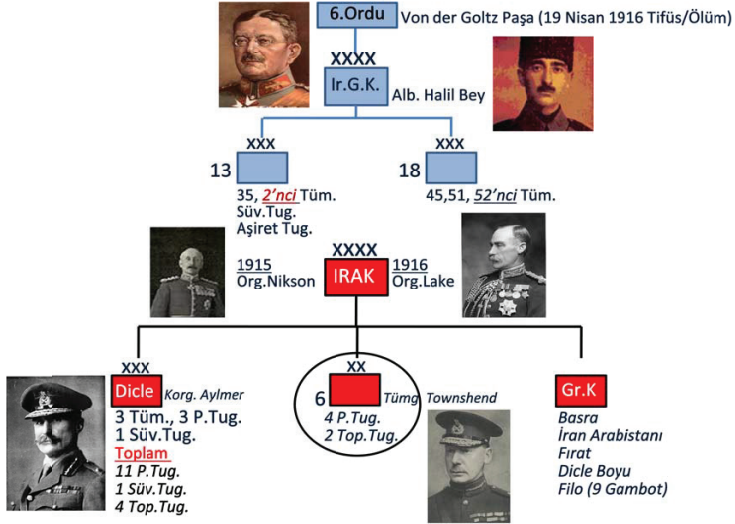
6.Ordu
Von der Goltz Paşa (19 Nisan 1916 Tifüs/Ölüm)

XXXX
Ir.G.K.
Alb. Halil Bey

XXX
13
35, 2'nci Tüm.
Süv.Tug.
Aşiret Tug.

XXX
18
45,51, 52'nci Tüm.

XXXX
1915
Org.Nikson
IRAK
1916
Org.Lake

XXX
Dicle
Korg. Aylmer
3 Tüm., 3 P.Tug.
1 Süv.Tug.
Toplam
11 P.Tug.
1 Süv.Tug.
4 Top.Tug.

XX
6
Tümg. Townshend
4 P.Tug.
2 Top.Tug.

Gr.K
Basra
İran Arabistanı
Fırat
Dicle Boyu
Filo (9 Gambot)